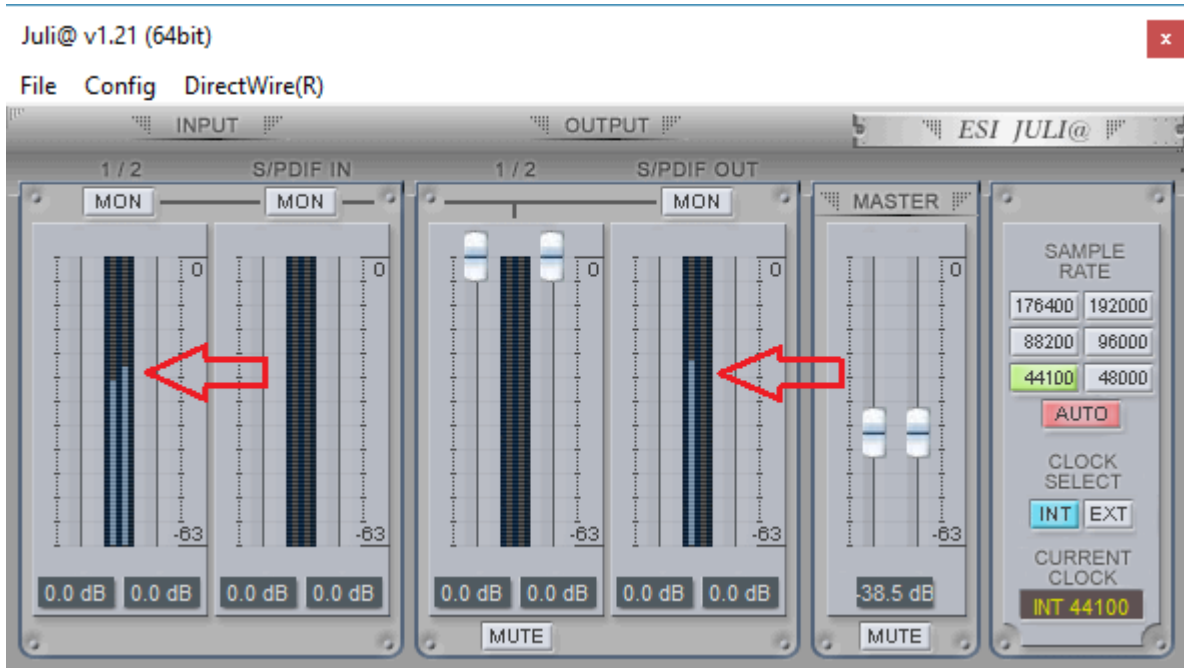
Juli@ v1.21 (64bit)
×

File Config DirectWire(R)

INPUT OUTPUT ESI JULI@

1 / 2 S/PDIF IN 1 / 2 S/PDIF OUT

MON MON MON MASTER

0 0 0 0 0

-63 -63 -63 -63 -63

0.0 dB 0.0 dB 0.0 dB 0.0 dB 0.0 dB 0.0 dB 0.0 dB 0.0 dB -38.5 dB

MUTE MUTE

SAMPLE RATE

176400 192000
88200 96000
44100 48000

AUTO

CLOCK SELECT

INT EXT

CURRENT CLOCK

INT 44100